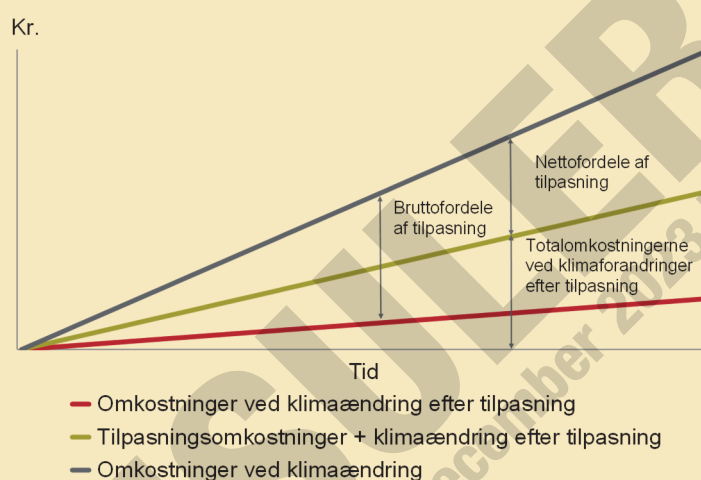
Kr.

Nettofordele af tilpasning

Bruttofordele af tilpasning

Totalomkostningerne ved klimaforandringer efter tilpasning

Tid

Omkostninger ved klimaændring efter tilpasning

Tilpasningsomkostninger + klimaændring efter tilpasning

Omkostninger ved klimaændring

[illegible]ecember 202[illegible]